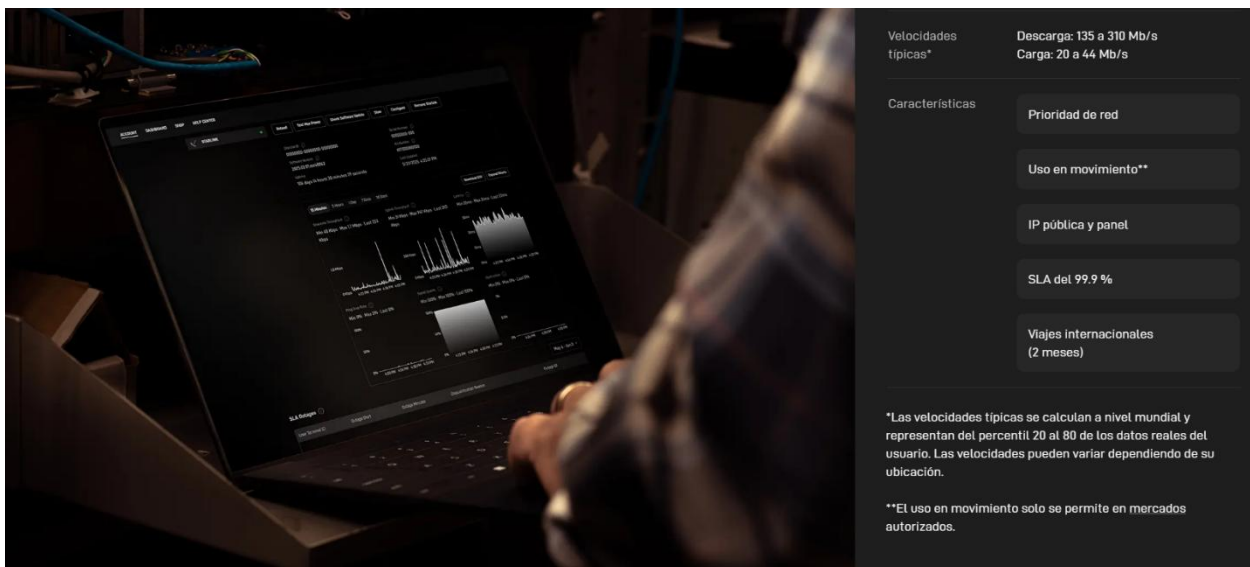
Velocidades típicas*

Descarga: 135 a 310 Mb/s
Carga: 20 a 44 Mb/s

Características

Prioridad de red

Uso en movimiento**

IP pública y panel

SLA del 99.9 %

Viajes internacionales (2 meses)

*Las velocidades típicas se calculan a nivel mundial y representan del percentil 20 al 80 de los datos reales del usuario. Las velocidades pueden variar dependiendo de su ubicación.

**El uso en movimiento solo se permite en mercados autorizados.

SLA Outages